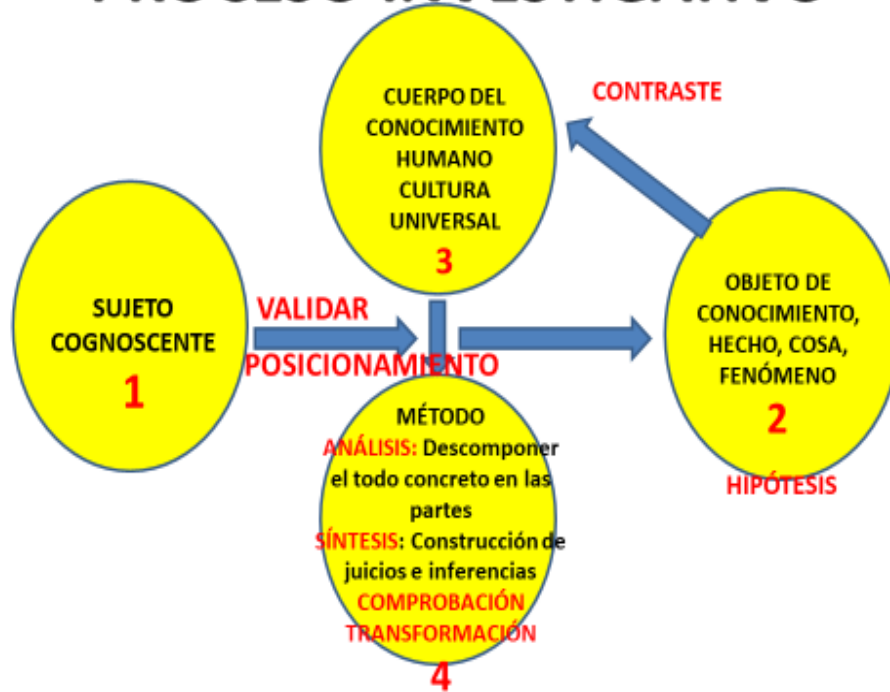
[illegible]

CUERPO DEL CONOCIMIENTO HUMANO CULTURA UNIVERSAL
3

CONTRASTE

SUJETO COGNOSCENTE
1

VALIDAR

POSICIONAMIENTO

OBJETO DE CONOCIMIENTO, HECHO, COSA, FENÓMENO
2

HIPÓTESIS

MÉTODO
ANÁLISIS: Descomponer el todo concreto en las partes
SÍNTESIS: Construcción de juicios e inferencias
COMPROBACIÓN
TRANSFORMACIÓN
4